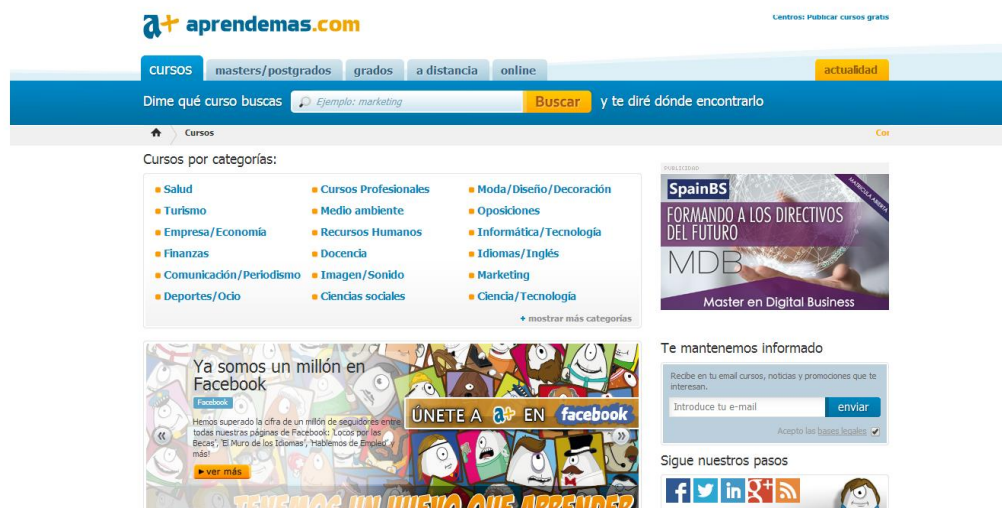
a+ aprendemas.com

Centros: Publicar cursos gratis

cursos | masters/postgrados | grados | a distancia | online | actualidad

Dime qué curso buscas [Ejemplo: marketing] Buscar y te diré dónde encontrarlo

Cursos

Co

Cursos por categorías:

| | | |
|---|---|---|
| Salud | Cursos Profesionales | Moda/Diseño/Decoración |
| Turismo | Medio ambiente | Oposiciones |
| Empresa/Economía | Recursos Humanos | Informática/Tecnología |
| Finanzas | Docencia | Idiomas/Inglés |
| Comunicación/Periodismo | Imagen/Sonido | Marketing |
| Deportes/Ocio | Ciencias sociales | Ciencia/Tecnología |

+ mostrar más categorías

PUBLICIDAD

SpainBS

MATRÍCULA ABIERTA

FORMANDO A LOS DIRECTIVOS DEL FUTURO

MDB

Master en Digital Business

Ya somos un millón en Facebook

Facebook

Hemos superado la cifra de un millón de seguidores entre todas nuestras páginas de Facebook: 'Locos por las Becas', 'El Muro de los Idiomas', 'Hablemos de Empleo' y más!

ver más

ÚNETE A a+ EN facebook

TENEMOS UN MUNDO QUE APRENDER

Te mantenemos informado

Recibe en tu email cursos, noticias y promociones que te interesan.

Introduce tu e-mail

enviar

Acepto las bases legales

Sigue nuestros pasos